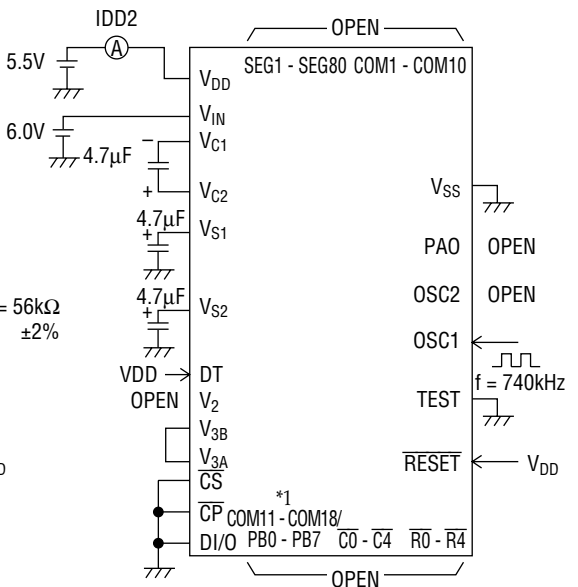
IDD2

A

5.5V

OPEN

$V_{DD}$

SEG1 - SEG80 COM1 - COM10

6.0V

$V_{IN}$

4.7μF

–

$V_{C1}$

+

$V_{C2}$

$V_{SS}$

4.7μF

+

$V_{S1}$

PAO

OPEN

= 56kΩ

±2%

4.7μF

+

$V_{S2}$

OSC2

OPEN

OSC1

VDD → DT

f = 740kHz

OPEN

$V_2$

TEST

$V_{3B}$

$V_{3A}$

$\overline{RESET}$

← $V_{DD}$

DD

$\overline{CS}$

*1

$\overline{CP}$ COM11 - COM18/

DI/O PB0 - PB7 $\overline{C0}$ - $\overline{C4}$ $\overline{R0}$ - $\overline{R4}$

OPEN